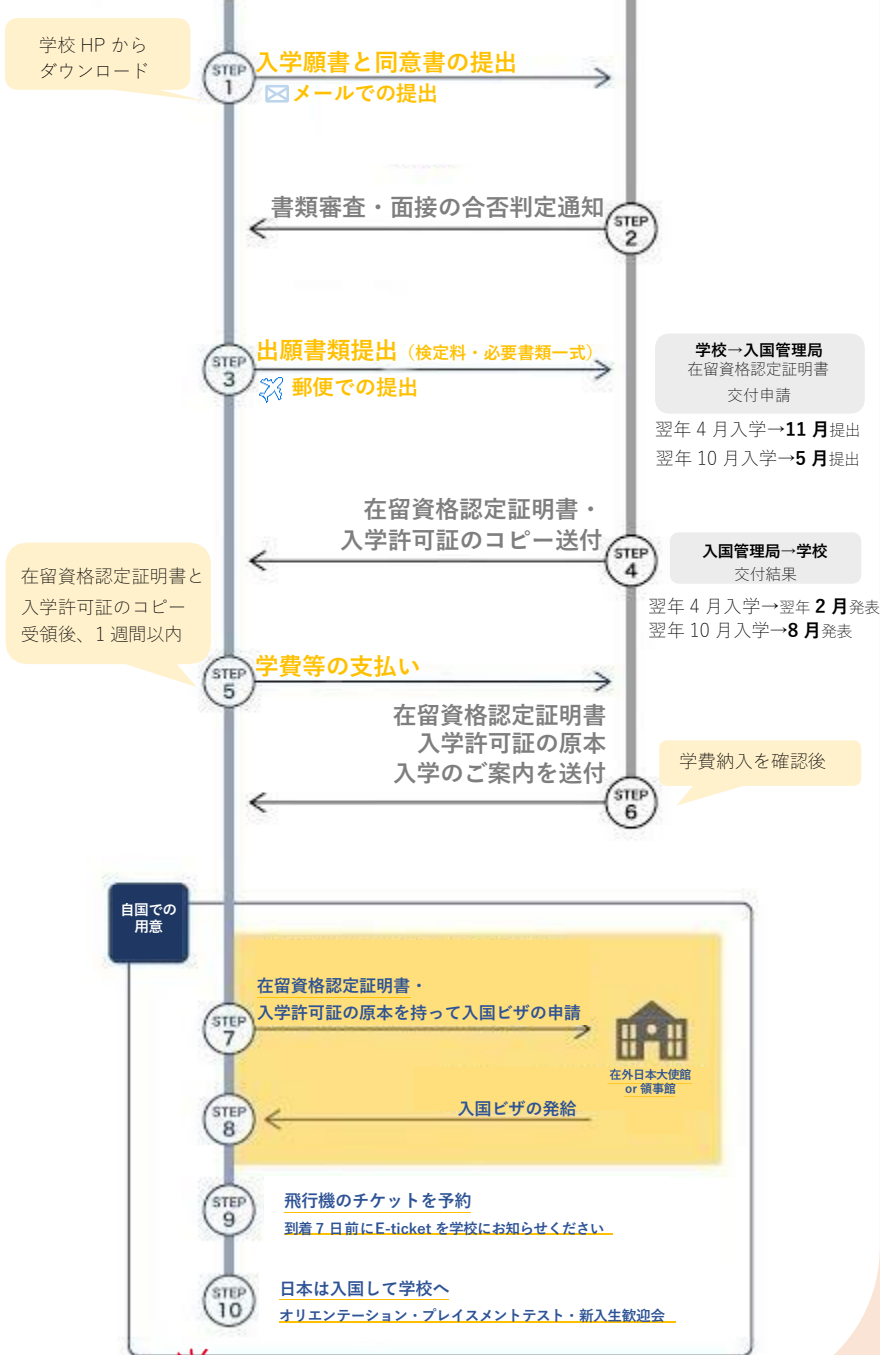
学校 HP から
ダウンロード

STEP 1
入学願書と同意書の提出
メールでの提出

書類審査・面接の合否判定通知
STEP 2

STEP 3
出願書類提出（検定料・必要書類一式）
郵便での提出

学校→入国管理局
在留資格認定証明書
交付申請

翌年 4 月入学→11 月提出
翌年 10 月入学→5 月提出

在留資格認定証明書・
入学許可証のコピー送付
STEP 4

入国管理局→学校
交付結果

翌年 4 月入学→翌年 2 月発表
翌年 10 月入学→8 月発表

在留資格認定証明書と
入学許可証のコピー
受領後、1 週間以内

STEP 5
学費等の支払い

在留資格認定証明書
入学許可証の原本
入学のご案内を送付
STEP 6

学費納入を確認後

自国での
用意

STEP 7
在留資格認定証明書・
入学許可証の原本を持って入国ビザの申請

在外日本大使館
or 領事館

STEP 8
入国ビザの発給

STEP 9
飛行機のチケットを予約
到着 7 日前に E-ticket を学校にお知らせください

STEP 10
日本は入国して学校へ
オリエンテーション・プレイスメントテスト・新入生歓迎会